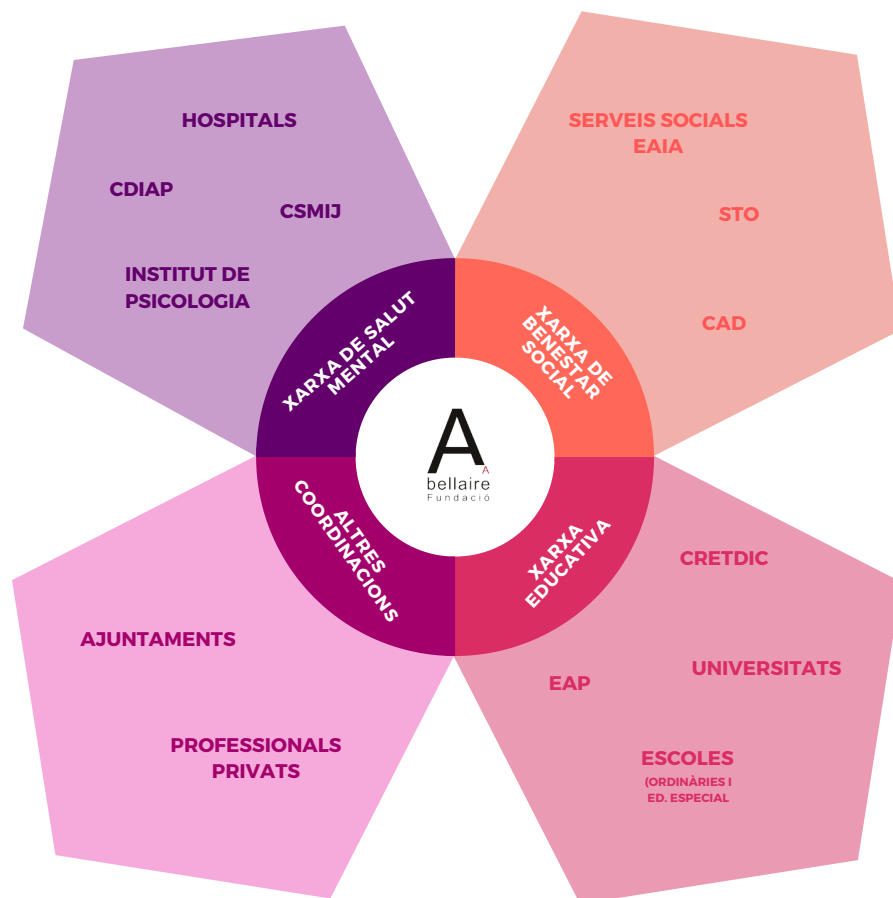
HOSPITALS

CDIAP

CSMIJ

INSTITUT DE PSICOLOGIA

SERVEIS SOCIALS EAIA

STO

CAD

XARXA DE SALUT MENTAL

XARXA DE BENESTAR SOCIAL

A bellaire Fundació

ALTRES COORDINACIONS

XARXA EDUCATIVA

CRETDIC

AJUNTAMENTS

UNIVERSITATS

EAP

PROFESSIONALS PRIVATS

ESCOLES (ORDINÀRIES I ED. ESPECIAL